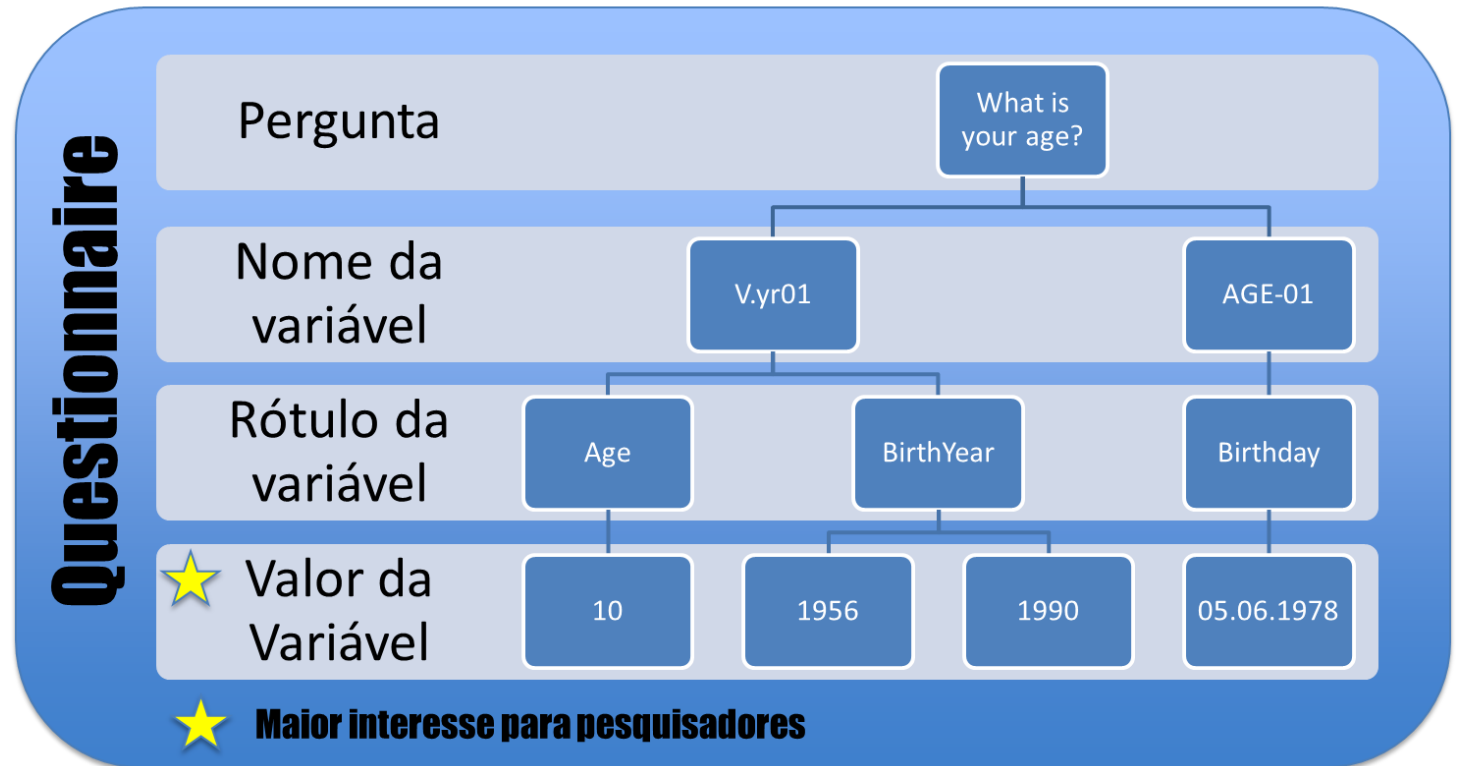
Questionnaire

Pergunta

What is your age?

Nome da variável

V.yr01

AGE-01

Rótulo da variável

Age

BirthYear

Birthday

Valor da Variável

10

1956

1990

05.06.1978

Maior interesse para pesquisadores